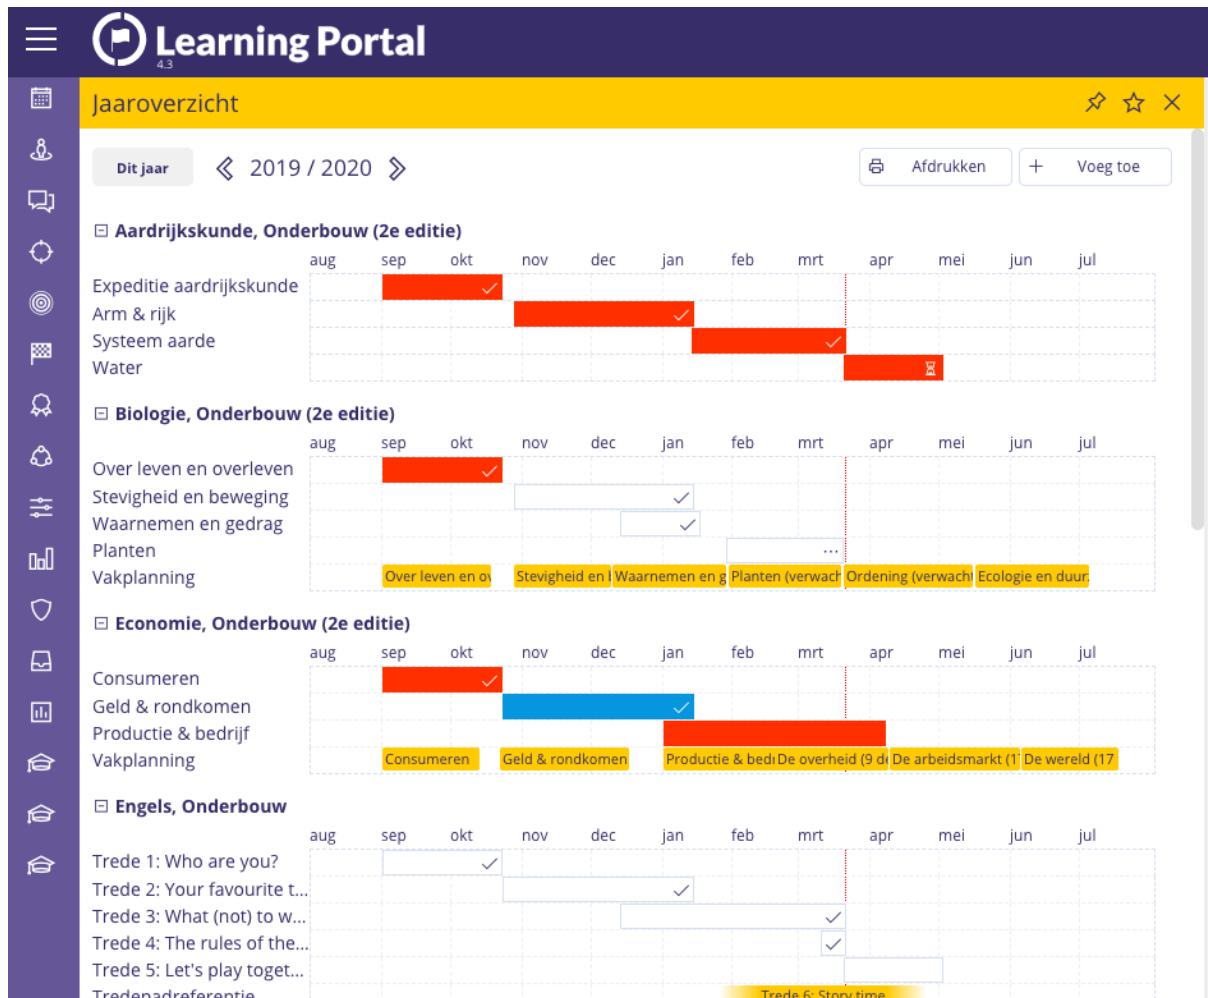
Learning Portal
4.3

Jaaroverzicht

Dit jaar
2019 / 2020
Afdrukken
Voeg toe

⊟ Aardrijkskunde, Onderbouw (2e editie)

aug sep okt nov dec jan feb mrt apr mei jun jul

Expeditie aardrijkskunde
Arm & rijk
Systeem aarde
Water

⊟ Biologie, Onderbouw (2e editie)

aug sep okt nov dec jan feb mrt apr mei jun jul

Over leven en overleven
Stevigheid en beweging
Waarnemen en gedrag
Planten
Vakplanning

Over leven en ov | Stevigheid en | Waarnemen en g | Planten (verwach | Ordening (verwach | Ecologie en duur.

⊟ Economie, Onderbouw (2e editie)

aug sep okt nov dec jan feb mrt apr mei jun jul

Consumeren
Geld & rondkomen
Productie & bedrijf
Vakplanning

Consumeren | Geld & rondkomen | Productie & bedr | De overheid (9 d | De arbeidsmarkt (1 | De wereld (17

⊟ Engels, Onderbouw

aug sep okt nov dec jan feb mrt apr mei jun jul

Trede 1: Who are you?
Trede 2: Your favourite t...
Trede 3: What (not) to w...
Trede 4: The rules of the...
Trede 5: Let's play toget...
Tredepadreferentie

Trede 6: Story time